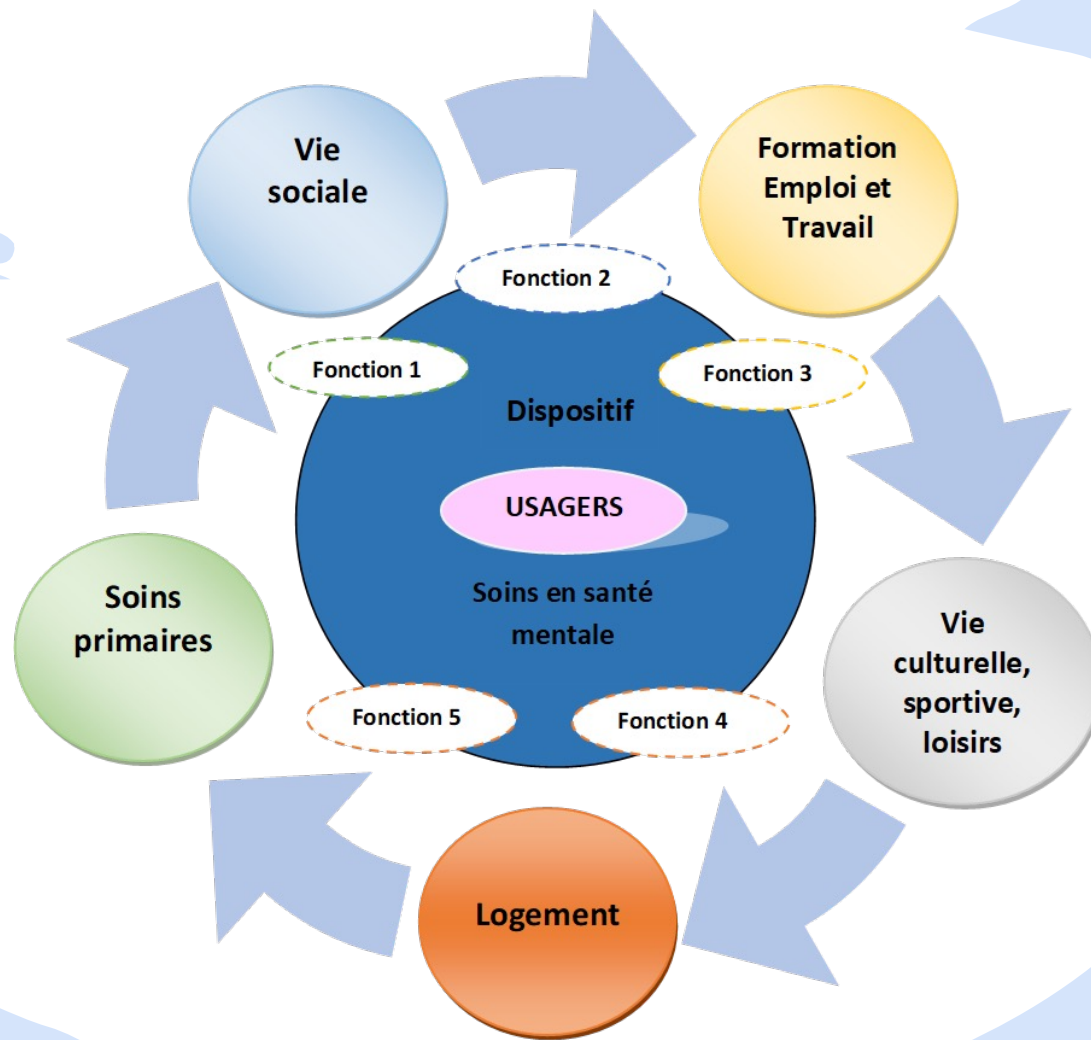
Vie sociale

Formation Emploi et Travail

Fonction 2

Fonction 1

Fonction 3

Dispositif

USAGERS

Soins en santé mentale

Soins primaires

Vie culturelle, sportive, loisirs

Fonction 5

Fonction 4

Logement